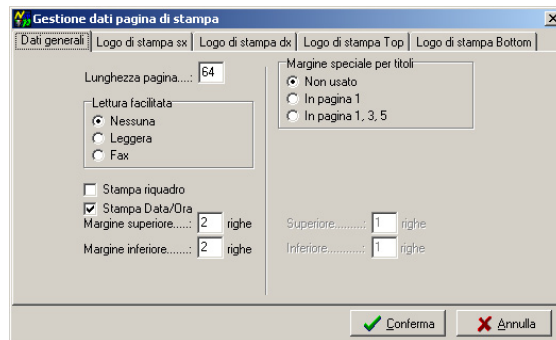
Gestione dati pagina di stampa

Dati generali | Logo di stampa sx | Logo di stampa dx | Logo di stampa Top | Logo di stampa Bottom

Lunghezza pagina....: 64

Lettura facilitata
Nessuna
Leggera
Fax

Stampa riquadro
Stampa Data/Ora
Margine superiore.....: 2 righe
Margine inferiore.......: 2 righe

Margine speciale per titoli
Non usato
In pagina 1
In pagina 1, 3, 5

Superiore.........: 1 righe
Inferiore...........: 1 righe

Conferma
Annulla